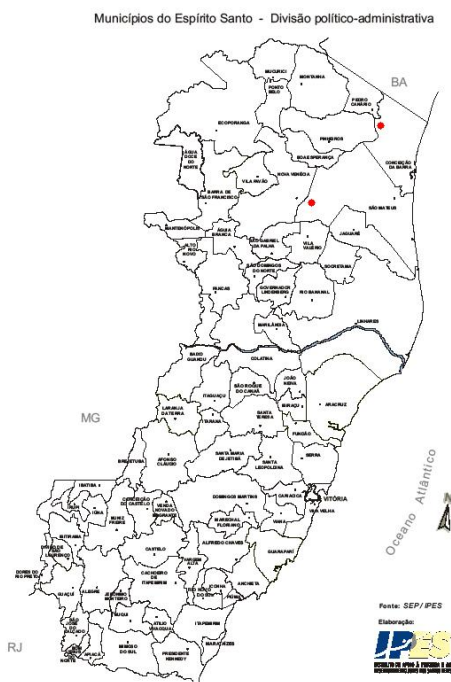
Municípios do Espírito Santo - Divisão político-administrativa

BA

MUCURICI

MONTANHA

PONTO BELO

PEDRO CANÁRIO

ECOPORANGA

PINHEIROS

BOA ESPERANÇA

CONCEIÇÃO DA BARRA

ÁGUA DOCE DO NORTE

VILA PAVÃO

NOVA VENÉCIA

SÃO MATEUS

BARRA DE SÃO FRANCISCO

JAGUARÉ

MANTENÓPOLIS

ÁGUA BRANCA

SÃO GABRIEL DA PALHA

VILA VALÉRIO

ALTO RIO NOVO

SÃO DOMINGOS DO NORTE

SOORETAMA

PANCAS

GOVERNADOR LINDENBERG

RIO BANANAL

MARILÂNDIA

LINHARES

BAIXO GUANDU

COLATINA

SÃO ROQUE DO CANAÃ

JOÃO NEIVA

ITAGUAÇU

IBIRAÇU

ARACRUZ

MG

LARANJA DA TERRA

ITARANA

SANTA TERESA

FUNDÃO

BREJETUBA

AFONSO CLÁUDIO

SANTA MARIA DE JETIBÁ

SANTA LEOPOLDINA

SERRA

IBATIBA

DOMINGOS MARTINS

CARIACICA

VITÓRIA

CONCEIÇÃO DO CASTELO

VENDA NOVA DO IMIGRANTE

VIANA

VILA VELHA

IÚNA

IRUPI

MUNIZ FREIRE

MARECHAL FLORIANO

ALFREDO CHAVES

DIVINO DE SÃO LOURENÇO

CASTELO

GUARAPARI

DORES DO RIO PRETO

VARGEM ALTA

GUAÇUÍ

ALEGRE

JERÔNIMO MONTEIRO

CACHOEIRO DE ITAPEMIRIM

ICONHA

ANCHIETA

RIO NOVO DO SUL

PIÚMA

SÃO JOSÉ DO CALÇADO

ATILIO VIVACQUA

ITAPEMIRIM

BOM JESUS DO NORTE

APIACÁ

MIMOSO DO SUL

PRESIDENTE KENNEDY

MARATAÍZES

Oceano Atlântico

RJ

Fonte: SEP/ IPES

Elaboração:

IPES

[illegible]